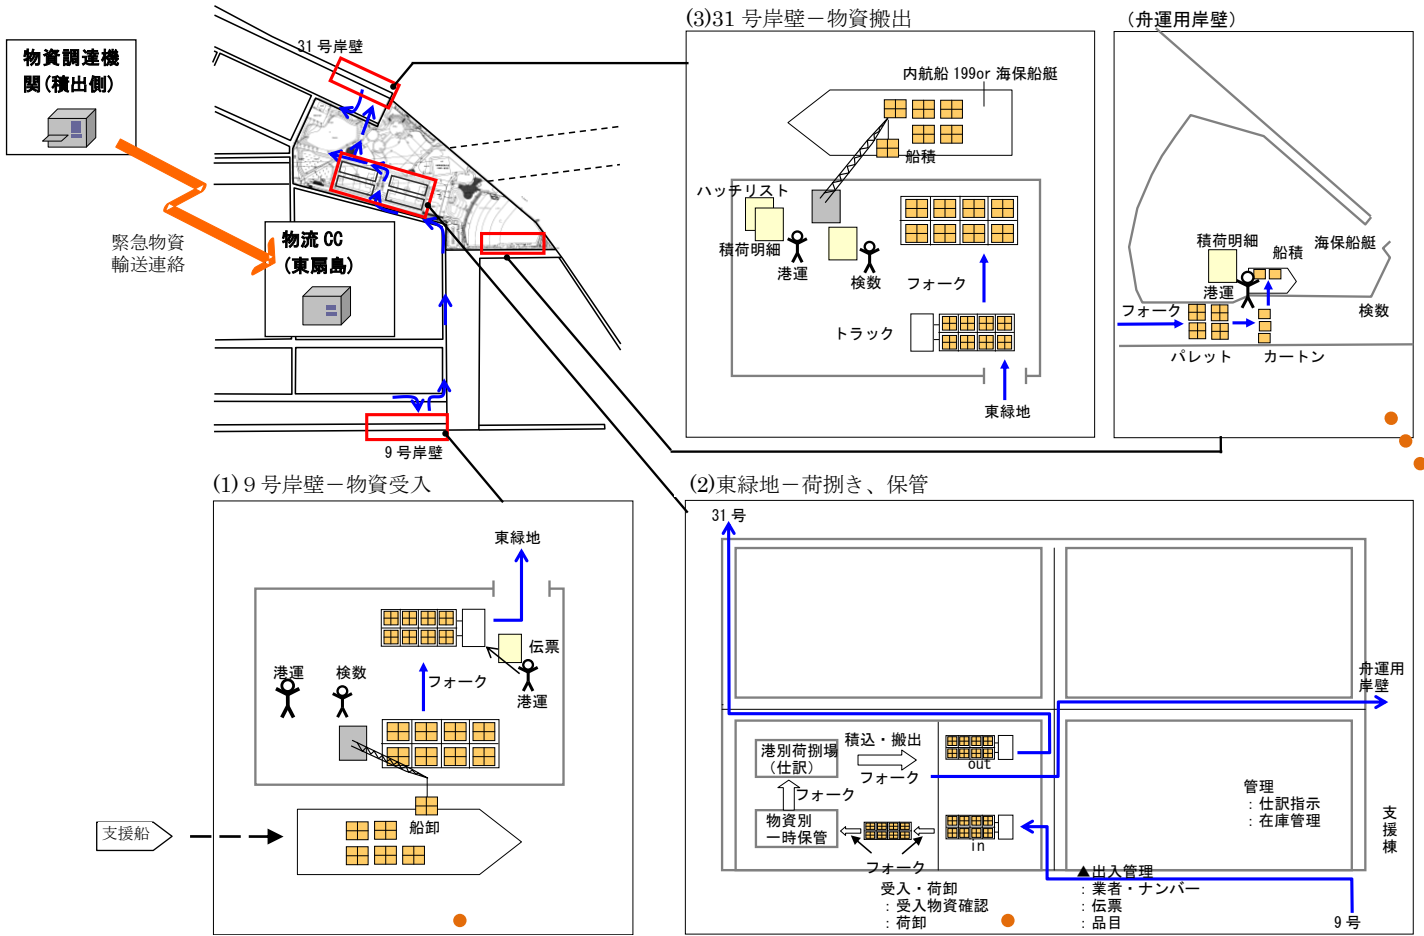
物資調達機関(積出側)

緊急物資輸送連絡

物流 CC (東扇島)

31 号岸壁

9 号岸壁

(3)31 号岸壁－物資搬出

内航船 199or 海保船艇

船積

ハッチリスト

積荷明細

港運

検数

フォーク

トラック

東緑地

(舟運用岸壁)

積荷明細

船積

海保船艇

港運

フォーク

検数

パレット

カートン

(1) 9 号岸壁－物資受入

東緑地

伝票

港運

検数

フォーク

港運

船卸

支援船

(2)東緑地－荷捌き、保管

31 号

舟運用岸壁

港別荷捌場(仕訳)

積込・搬出

out

フォーク

フォーク

物資別一時保管

in

フォーク

管理
：仕訳指示
：在庫管理

支援棟

受入・荷卸
：受入物資確認
：荷卸

▲出入管理
：業者・ナンバー
：伝票
：品目

9 号